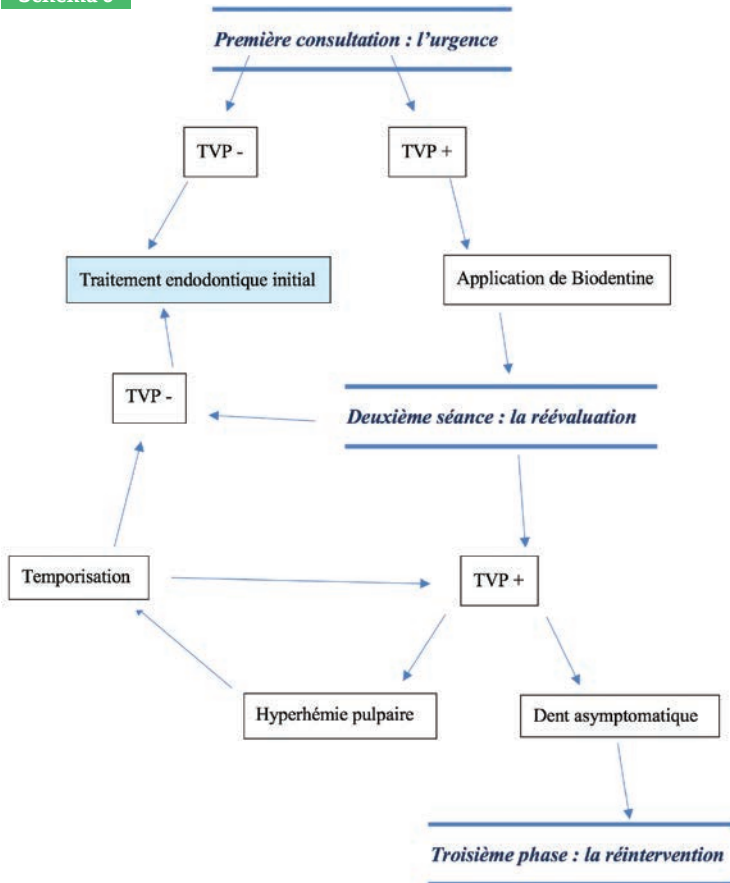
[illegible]

Première consultation : l'urgence

TVP -

TVP +

Traitement endodontique initial

Application de Biodentine

TVP -

Deuxième séance : la réévaluation

Temporisation

TVP +

Hyperhémie pulpaire

Dent asymptomatique

Troisième phase : la réintervention